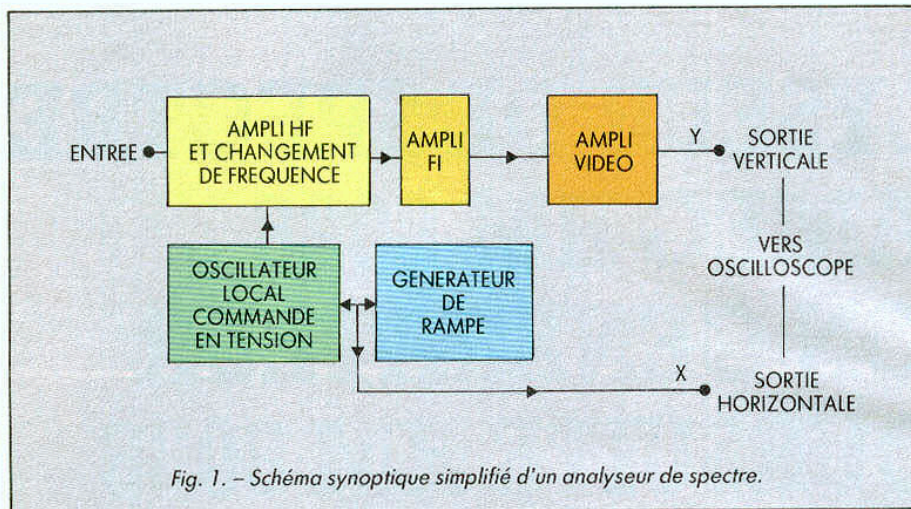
ENTREE

AMPLI HF ET CHANGEMENT DE FREQUENCE

AMPLI FI

AMPLI VIDEO

Y

SORTIE VERTICALE

VERS OSCILLOSCOPE

OSCILLATEUR LOCAL COMMANDE EN TENSION

GENERATEUR DE RAMPE

X

SORTIE HORIZONTALE

Fig. 1. – Schéma synoptique simplifié d'un analyseur de spectre.